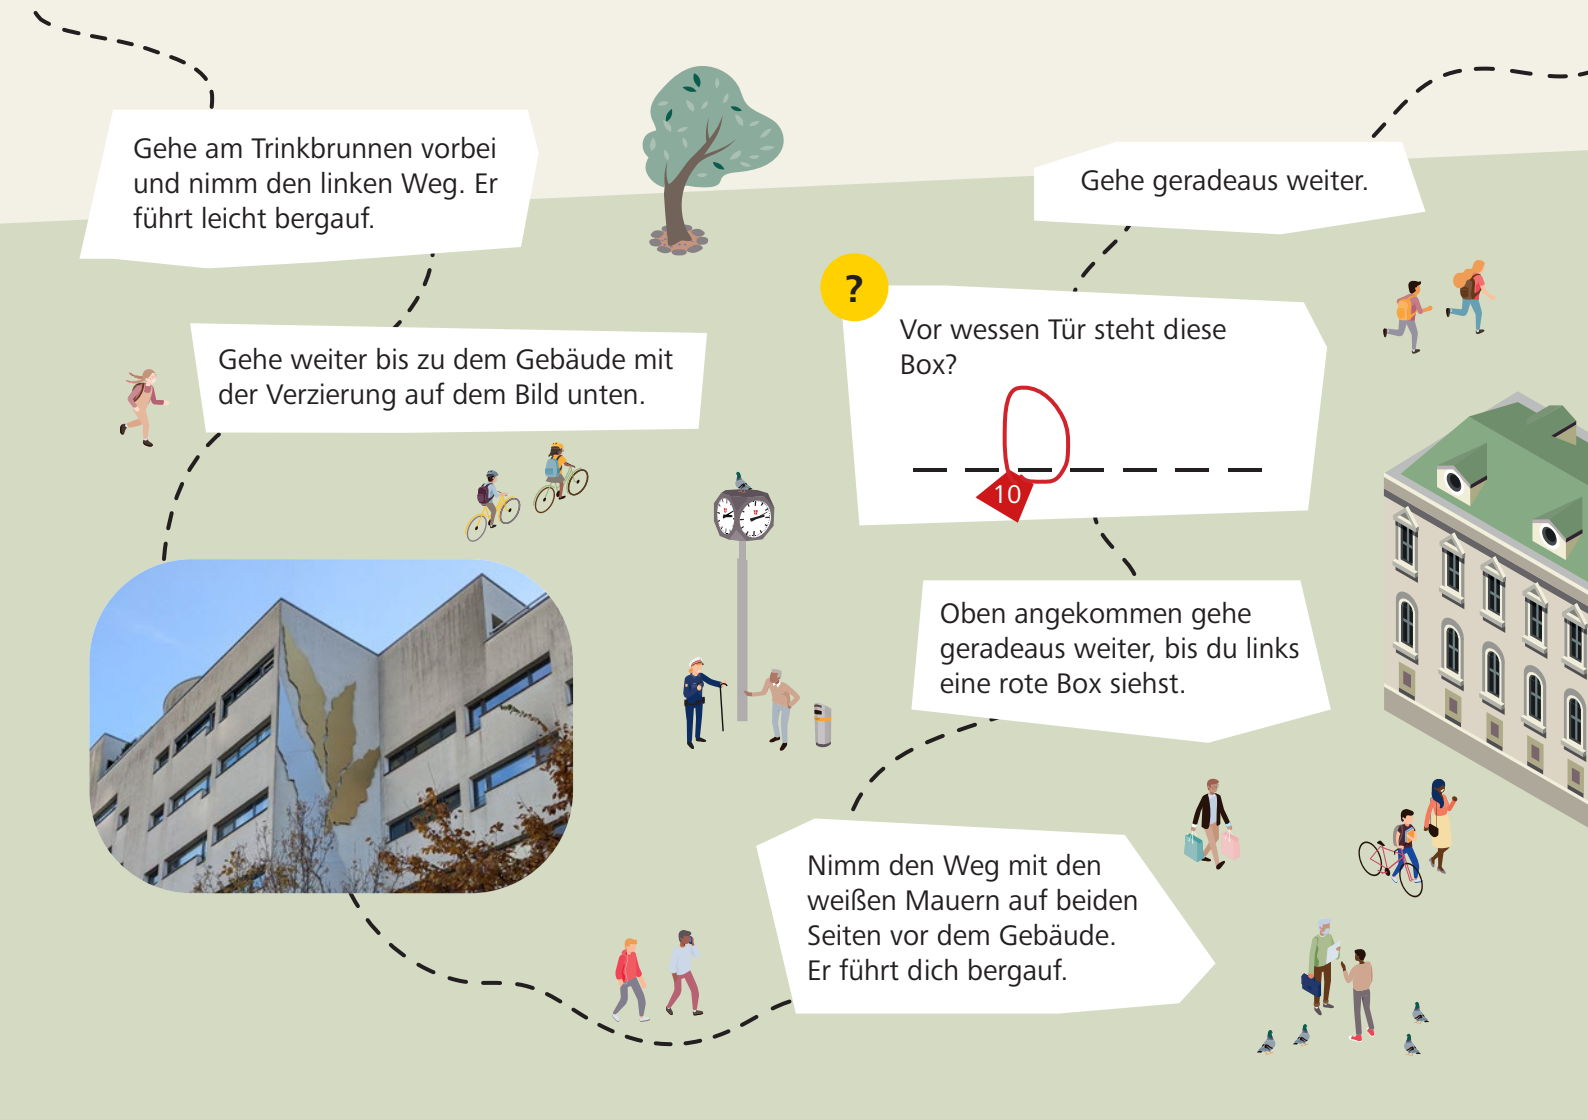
Gehe am Trinkbrunnen vorbei und nimm den linken Weg. Er führt leicht bergauf.

Gehe weiter bis zu dem Gebäude mit der Verzierung auf dem Bild unten.

Gehe geradeaus weiter.

?

Vor wessen Tür steht diese Box?

10

Oben angekommen gehe geradeaus weiter, bis du links eine rote Box siehst.

Nimm den Weg mit den weißen Mauern auf beiden Seiten vor dem Gebäude. Er führt dich bergauf.